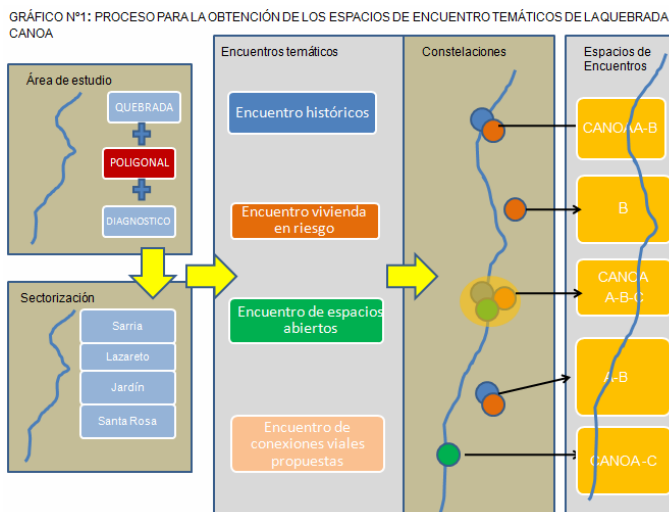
GRÁFICO Nº1: PROCESO PARA LA OBTENCIÓN DE LOS ESPACIOS DE ENCUENTRO TEMÁTICOS DE LA QUEBRADA CANOA

Área de estudio

QUEBRADA

POLIGONAL

DIAGNOSTICO

Sectorización

Sarria

Lazareto

Jardín

Santa Rosa

Encuentros temáticos

Encuentro históricos

Encuentro vivienda en riesgo

Encuentro de espacios abiertos

Encuentro de conexiones viales propuestas

Constelaciones

Espacios de Encuentros

CANOA A-B

B

CANOA A-B-C

A-B

CANOA-C